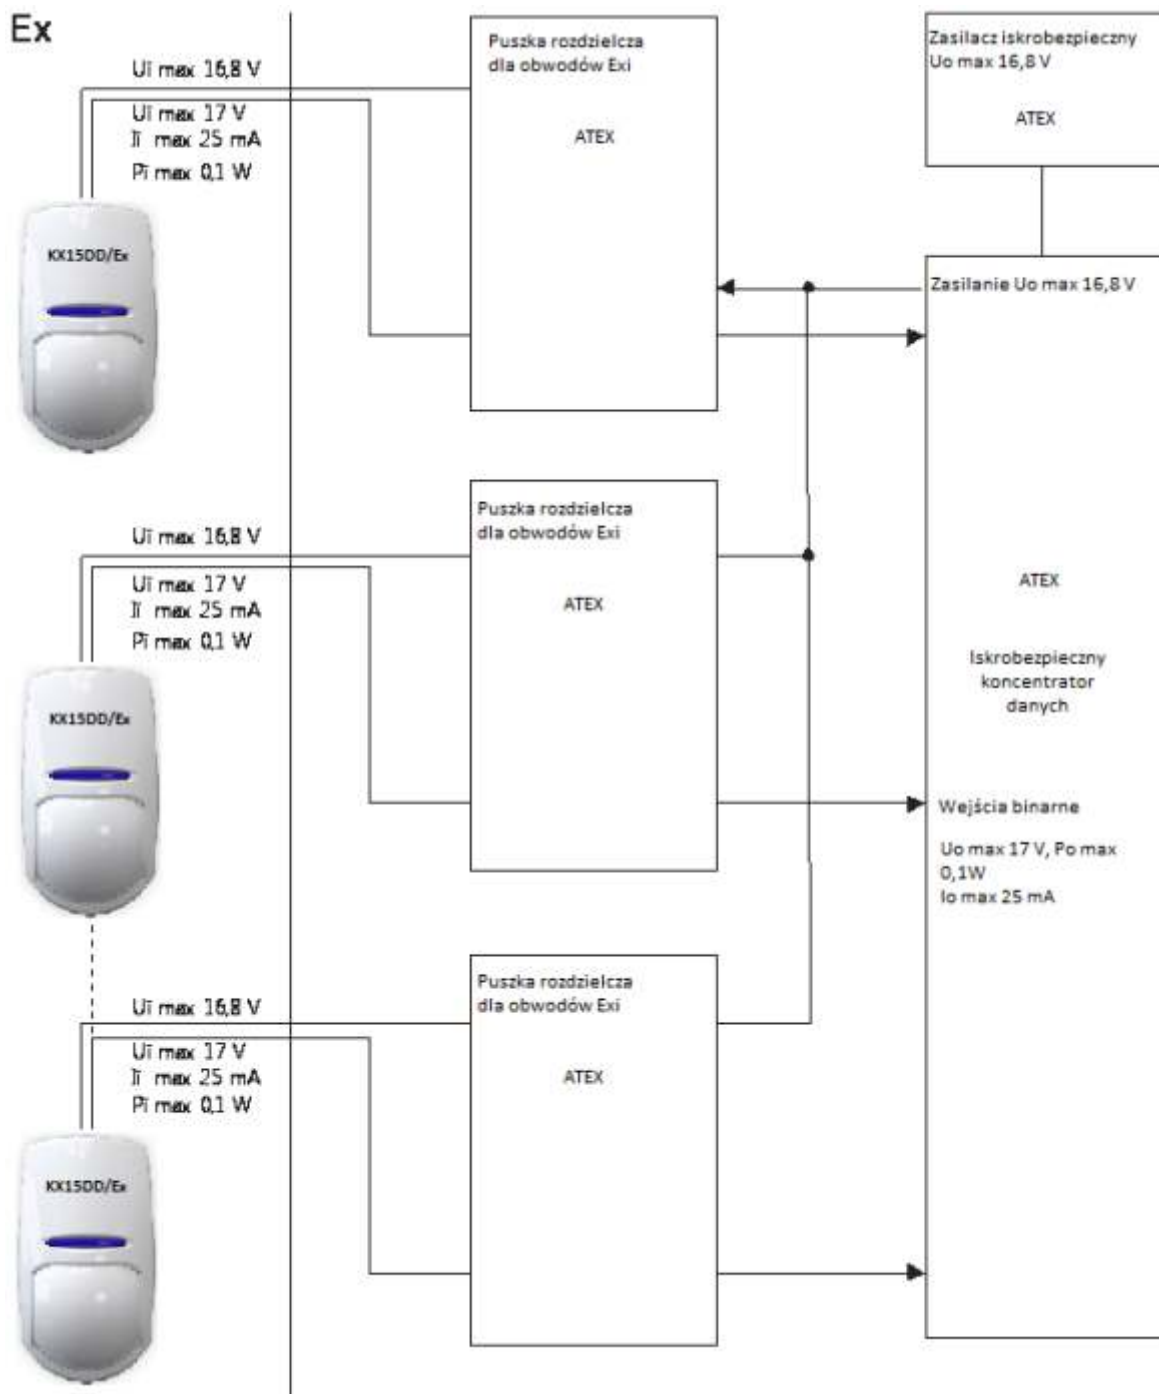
Ex

Ui max 16,8 V
Ui max 17 V
Ii max 25 mA
Pi max 0,1 W

KX15DD/Ex

Puszka rozdzielcza dla obwodów Exi

ATEX

Zasilacz iskrobezpieczny Uo max 16,8 V

ATEX

Zasilanie Uo max 16,8 V

Ui max 16,8 V
Ui max 17 V
Ii max 25 mA
Pi max 0,1 W

KX15DD/Ex

Puszka rozdzielcza dla obwodów Exi

ATEX

ATEX

Iskrobezpieczny koncentrator danych

Wejścia binarne

Uo max 17 V, Po max 0,1W
Io max 25 mA

Ui max 16,8 V
Ui max 17 V
Ii max 25 mA
Pi max 0,1 W

Puszka rozdzielcza dla obwodów Exi

ATEX

KX15DD/Ex